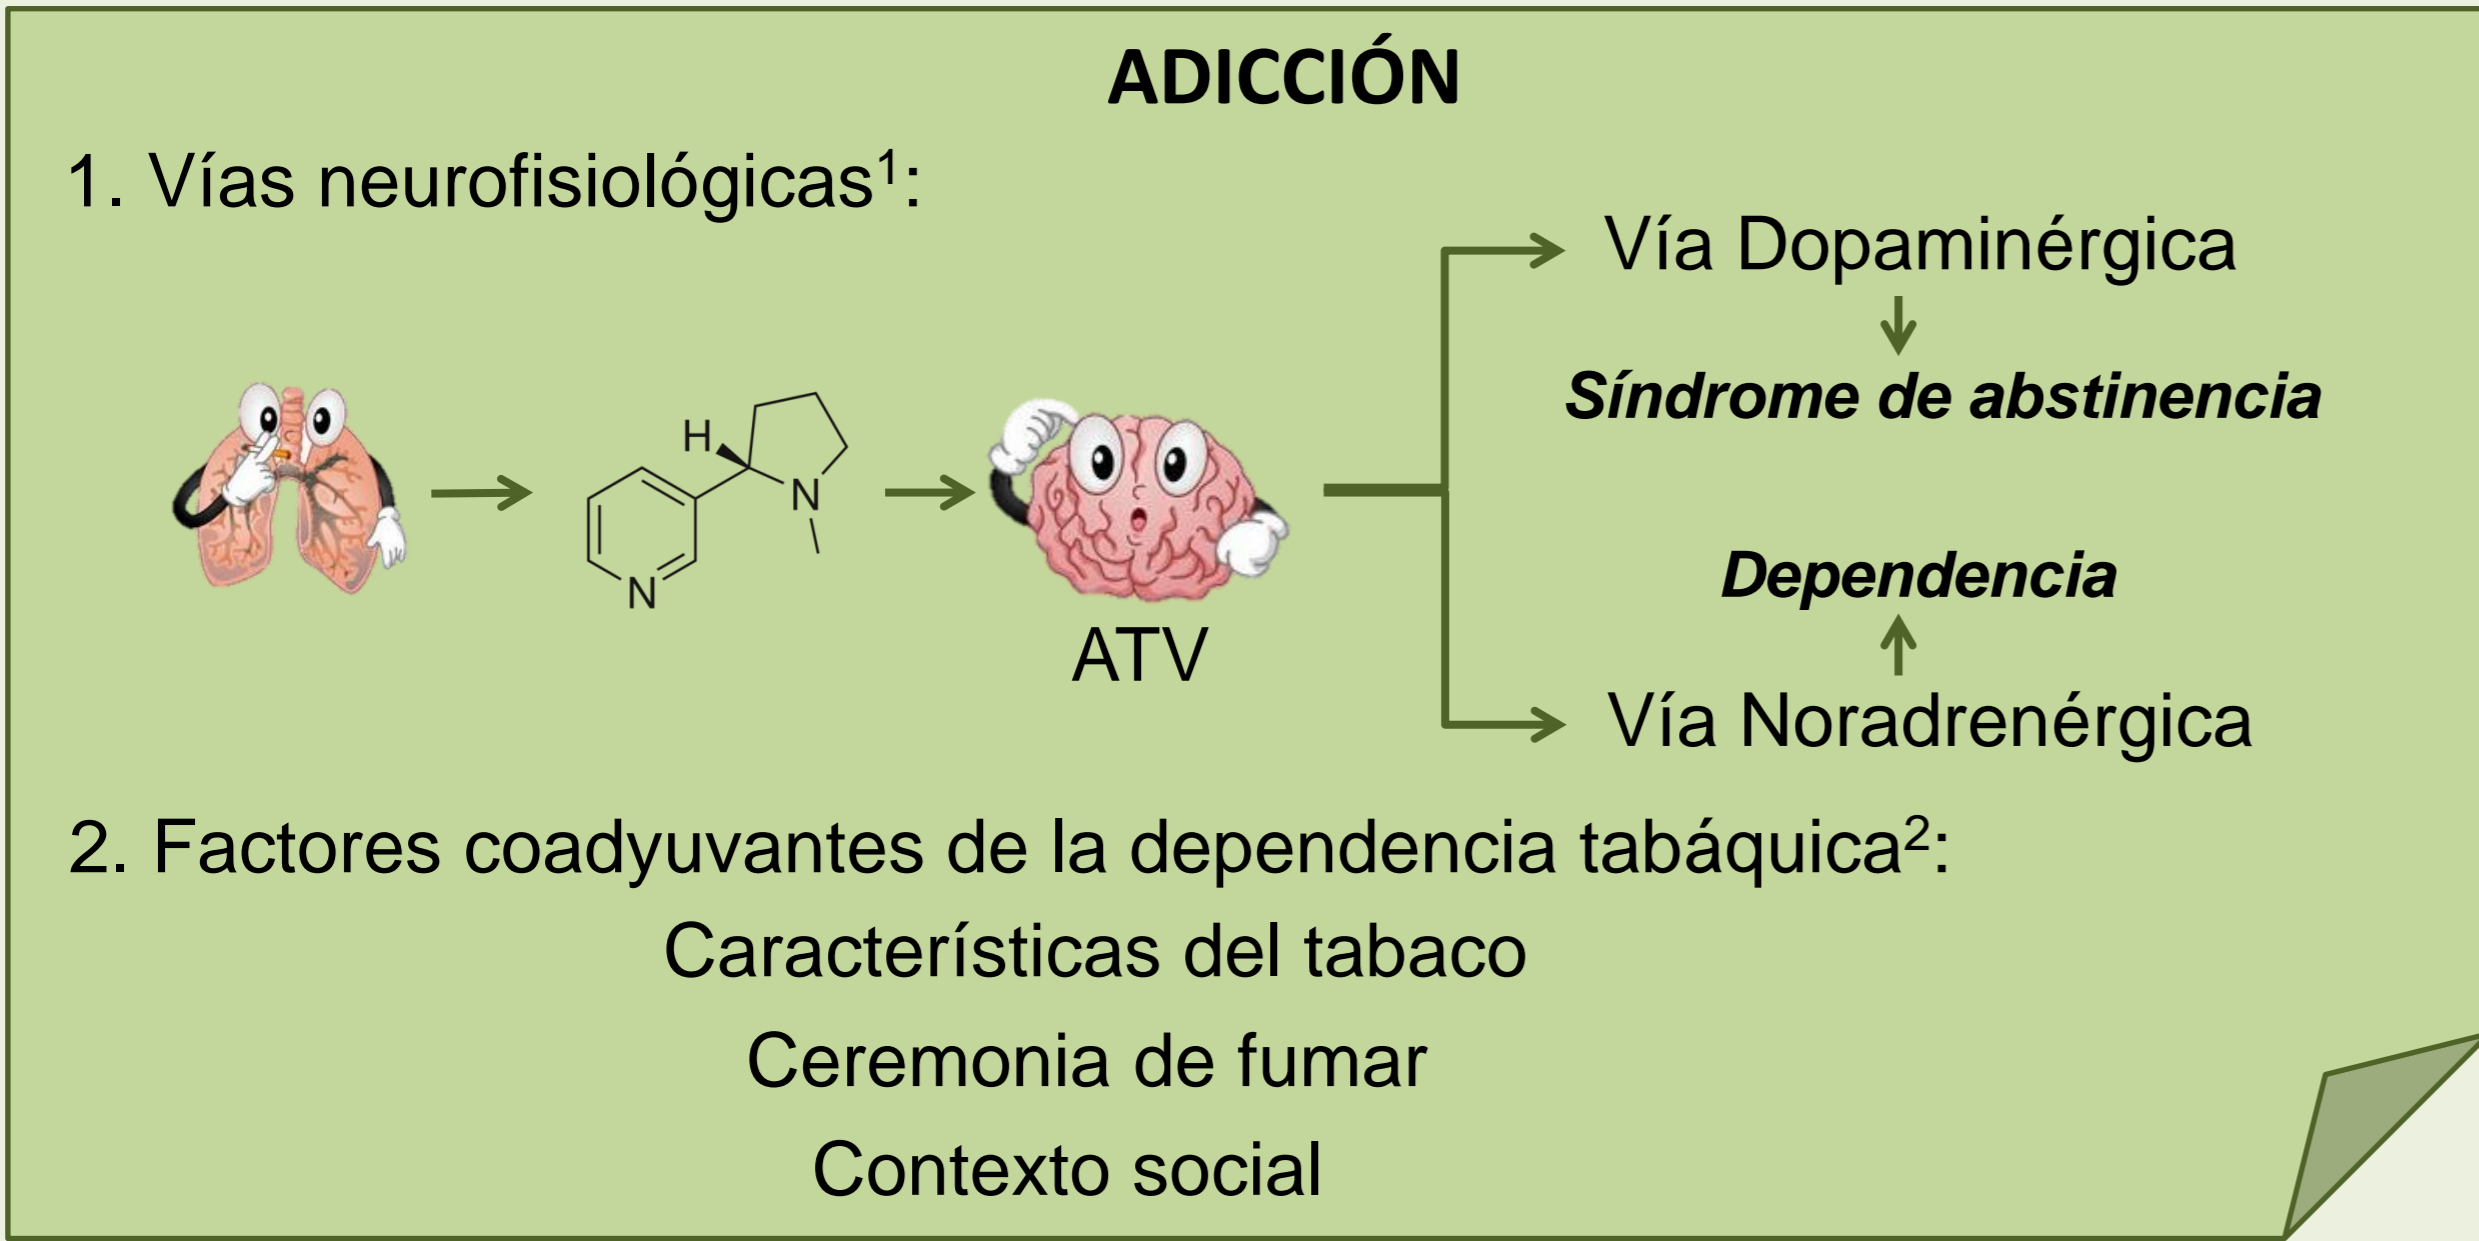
ADICCIÓN

1. Vías neurofisiológicas$^1$:

H

N

N

ATV

Vía Dopaminérgica

*Síndrome de abstinencia*

*Dependencia*

Vía Noradrenérgica

2. Factores coadyuvantes de la dependencia tabáquica$^2$:

Características del tabaco

Ceremonia de fumar

Contexto social